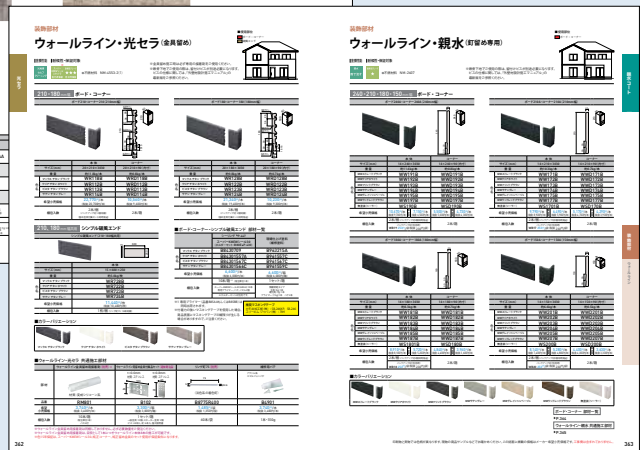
装飾部材

ウォールライン・光セラ（金具留め）

ウォールライン・親水（釘留め専用）

ボード・コーナー

シングル破風エンド

ボード・コーナー

カラーバリエーション

ウォールライン・光セラ 共通施工部材

カラーバリエーション

ボード・コーナー 部材一覧

ウォールライン・親水 共通施工部材

362

363

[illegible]